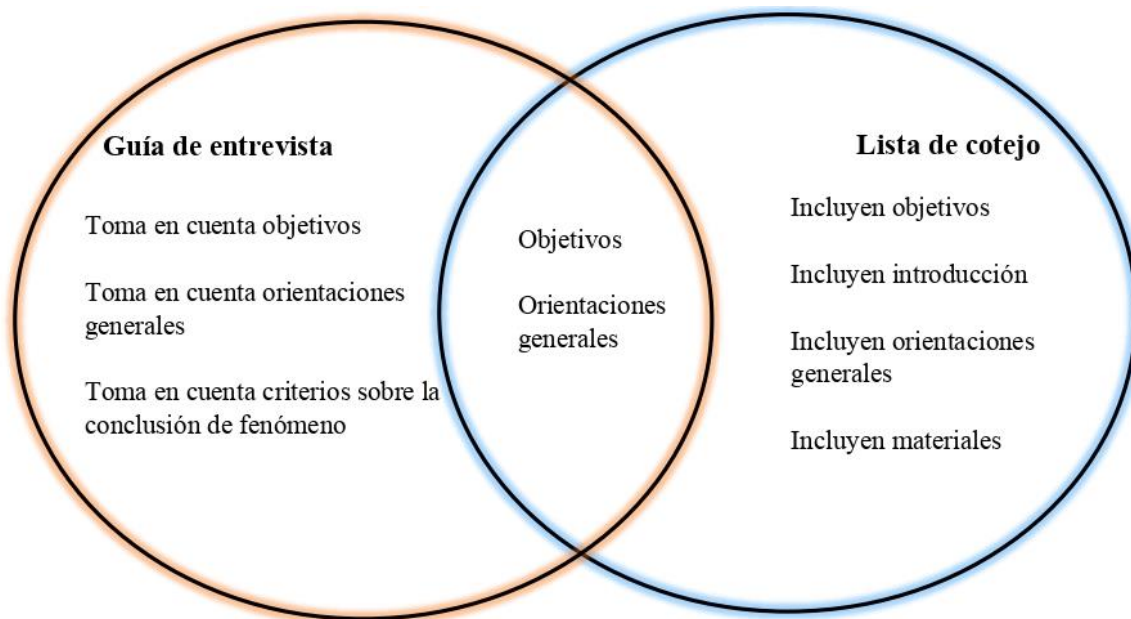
Guía de entrevista

Toma en cuenta objetivos

Toma en cuenta orientaciones generales

Toma en cuenta criterios sobre la conclusión de fenómeno

Objetivos

Orientaciones generales

Lista de cotejo

Incluyen objetivos

Incluyen introducción

Incluyen orientaciones generales

Incluyen materiales